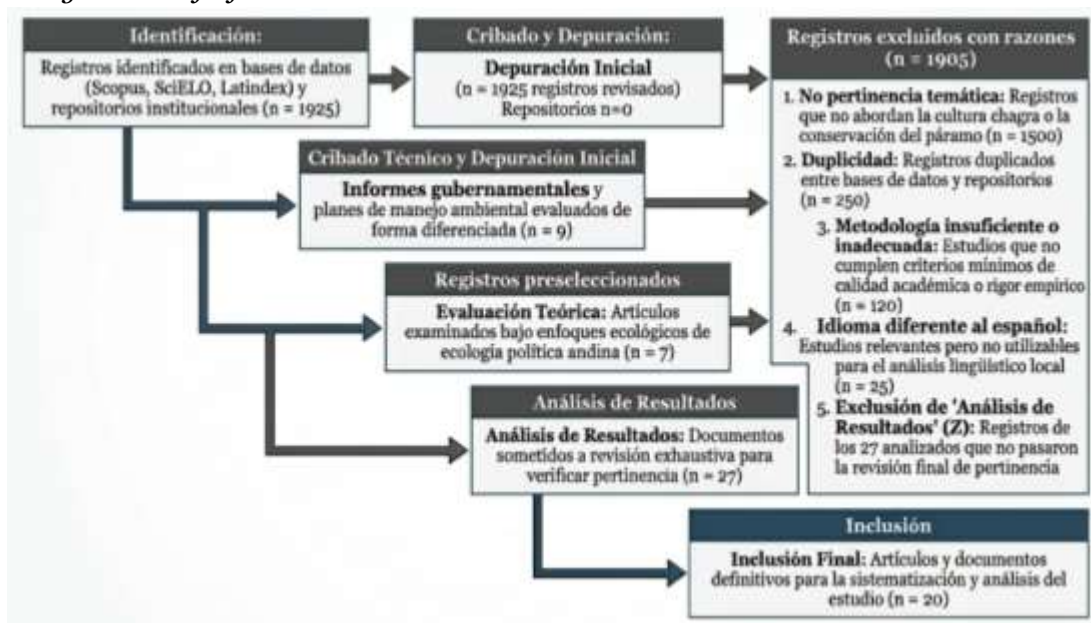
Identificación:

Registros identificados en bases de datos (Scopus, SciELO, Latindex) y repositorios institucionales (n = 1925)

Cribado y Depuración:

Depuración Inicial
(n = 1925 registros revisados)
Repositorios n=0

Registros excluidos con razones
(n = 1905)

1. No pertinencia temática: Registros que no abordan la cultura chagra o la conservación del páramo (n = 1500)
2. Duplicidad: Registros duplicados entre bases de datos y repositorios (n = 250)
3. Metodología insuficiente o inadecuada: Estudios que no cumplen criterios mínimos de calidad académica o rigor empírico (n = 120)
4. Idioma diferente al español: Estudios relevantes pero no utilizables para el análisis lingüístico local (n = 25)
5. Exclusión de 'Análisis de Resultados' (Z): Registros de los 27 analizados que no pasaron la revisión final de pertinencia

Cribado Técnico y Depuración Inicial

Informes gubernamentales y planes de manejo ambiental evaluados de forma diferenciada (n = 9)

Registros preseleccionados

Evaluación Teórica: Artículos examinados bajo enfoques ecológicos de ecología política andina (n = 7)

Análisis de Resultados

Análisis de Resultados: Documentos sometidos a revisión exhaustiva para verificar pertinencia (n = 27)

Inclusión

Inclusión Final: Artículos y documentos definitivos para la sistematización y análisis del estudio (n = 20)